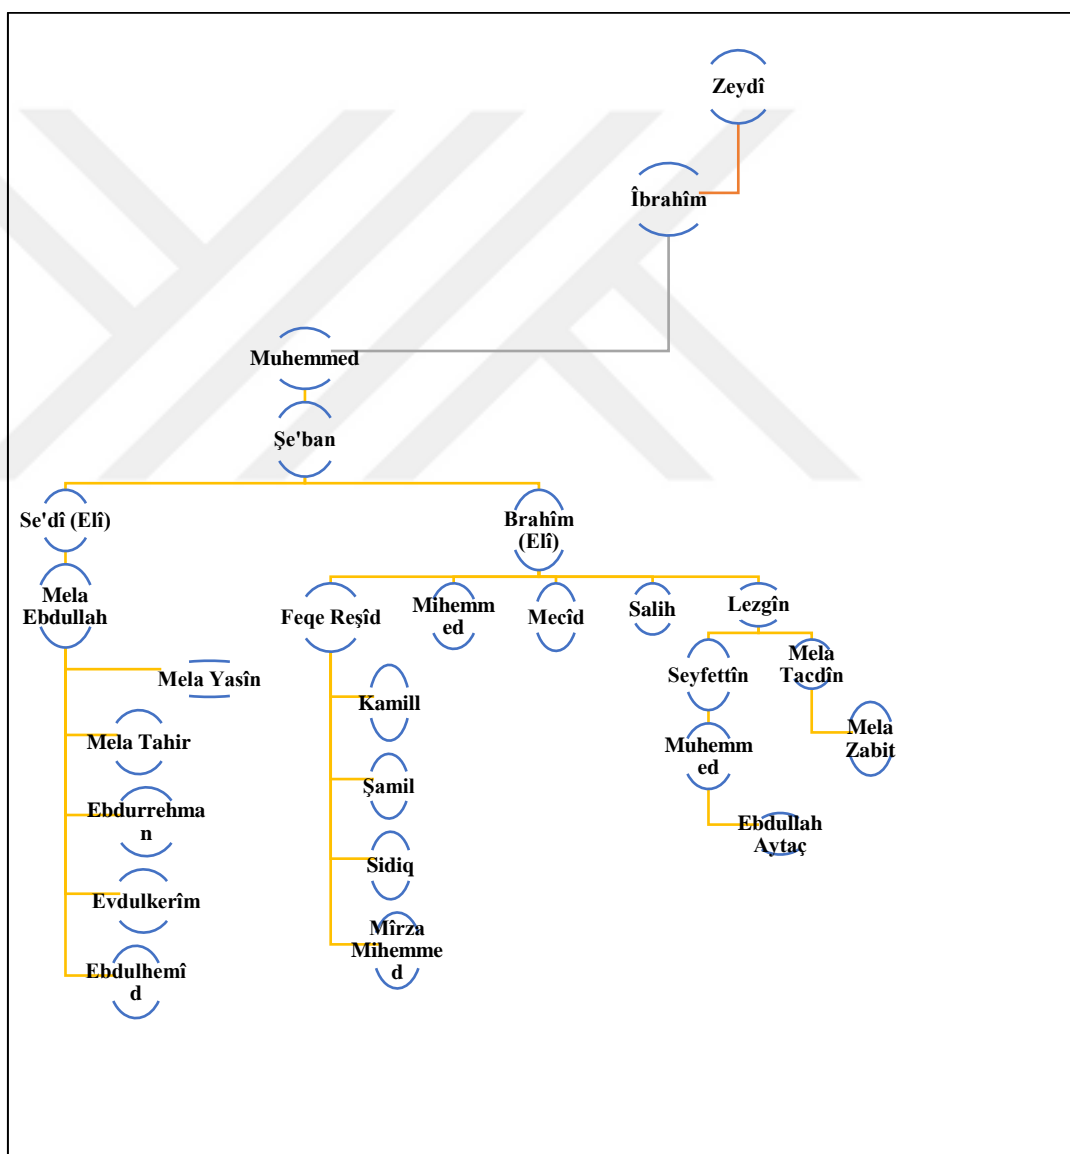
Zeydî

Îbrahîm

Muhemmed

Şe'ban

Se'dî (Elî)

Brahîm (Elî)

Mela Ebdullah

Feqe Reşîd

Mihemm ed

Mecîd

Salih

Lezgîn

Mela Yasîn

Mela Tahir

Ebdurrehma n

Evdulkerîm

Ebdulhemî d

Kamill

Şamil

Sidiq

Mîrza Mihemme d

Seyfettîn

Mela Tacdîn

Muhemm ed

Mela Zabit

Ebdullah Aytaç